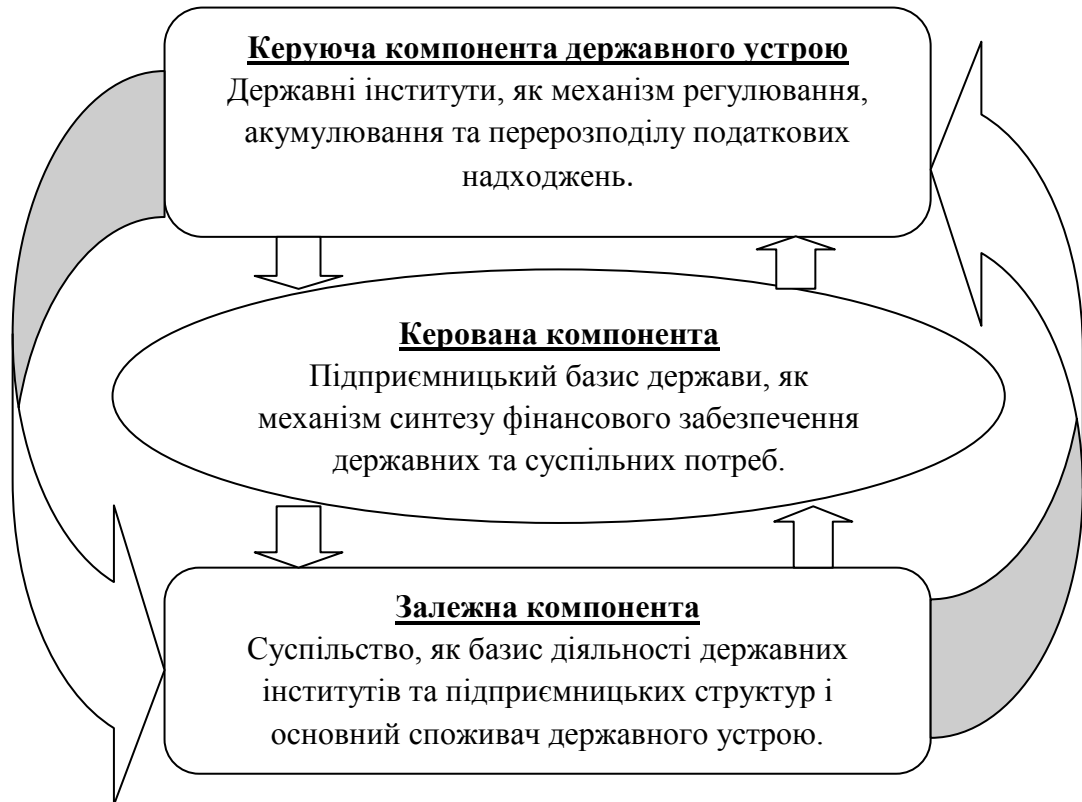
Керуюча компонента державного устрою
Державні інститути, як механізм регулювання, акумулювання та перерозподілу податкових надходжень.

Керована компонента
Підприємницький базис держави, як механізм синтезу фінансового забезпечення державних та суспільних потреб.

Залежна компонента
Суспільство, як базис діяльності державних інститутів та підприємницьких структур і основний споживач державного устрою.